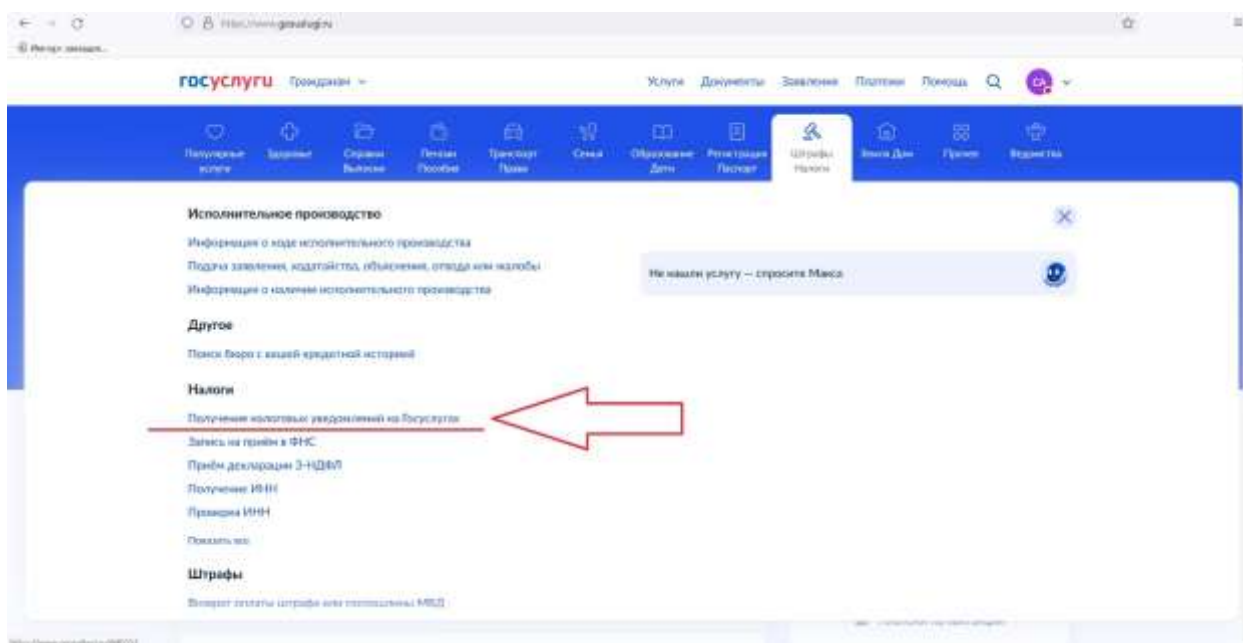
https://www.gosuslugi.ru
Импорт закладок...

госуслуги Гражданам

Услуги Документы Заявления Платежи Помощь

Популярные услуги
Здоровье
Справки Выписки
Пенсии Пособия
Транспорт Права
Семья
Образование Дети
Регистрация Паспорт
Штрафы Налоги
Земля Дом
Прочее
Ведомства

Исполнительное производство
Информация о ходе исполнительного производства
Подача заявления, ходатайства, объяснения, отвода или жалобы
Информация о наличии исполнительного производства

Не нашли услугу — спросите Макса

Другое
Поиск бюро с вашей кредитной историей

Налоги
Получение налоговых уведомлений на Госуслугах
Запись на приём в ФНС
Приём декларации 3-НДФЛ
Получение ИНН
Проверка ИНН
Показать все

Штрафы
Возврат оплаты штрафа или госпошлины МВД